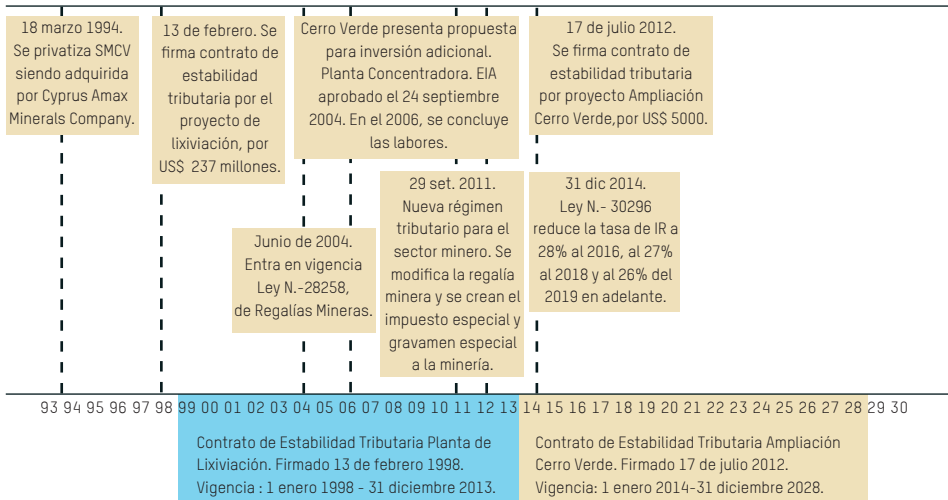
18 marzo 1994. Se privatiza SMCV siendo adquirida por Cyprus Amax Minerals Company.

13 de febrero. Se firma contrato de estabilidad tributaria por el proyecto de lixiviación, por US$ 237 millones.

Cerro Verde presenta propuesta para inversión adicional. Planta Concentradora. EIA aprobado el 24 septiembre 2004. En el 2006, se concluye las labores.

17 de julio 2012. Se firma contrato de estabilidad tributaria por proyecto Ampliación Cerro Verde,por US$ 5000.

Junio de 2004. Entra en vigencia Ley N.-28258, de Regalías Mineras.

29 set. 2011. Nueva régimen tributario para el sector minero. Se modifica la regalía minera y se crean el impuesto especial y gravamen especial a la minería.

31 dic 2014. Ley N.- 30296 reduce la tasa de IR a 28% al 2016, al 27% al 2018 y al 26% del 2019 en adelante.

93 94 95 96 97 98 99 00 01 02 03 04 05 06 07 08 09 10 11 12 13 14 15 16 17 18 19 20 21 22 23 24 25 26 27 28 29 30

Contrato de Estabilidad Tributaria Planta de Lixiviación. Firmado 13 de febrero 1998. Vigencia : 1 enero 1998 - 31 diciembre 2013.

Contrato de Estabilidad Tributaria Ampliación Cerro Verde. Firmado 17 de julio 2012. Vigencia: 1 enero 2014-31 diciembre 2028.